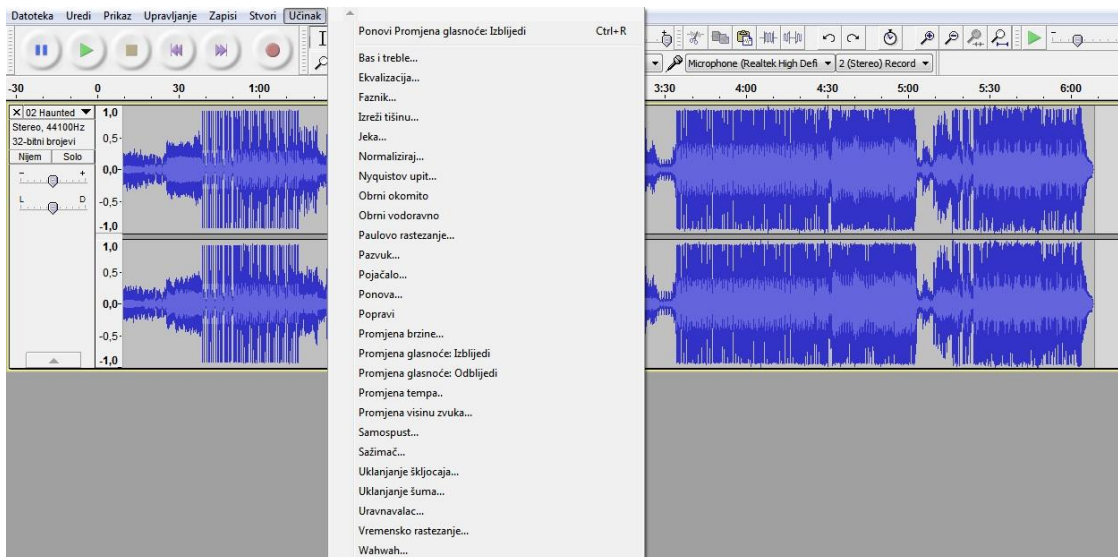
Datoteka Uredi Prikaz Upravljanje Zapisi Stvori Učinak

Ponovi Promjena glasnoće: Izblijedi Ctrl+R

Bas i treble...
Ekvalizacija...
Faznik...
Izreži tišinu...
Jeka...
Normaliziraj...
Nyquistov upit...
Obrni okomito
Obrni vodoravno
Paulovo rastezanje...
Pazvuk...
Pojačalo...
Ponova...
Popravi
Promjena brzine...
Promjena glasnoće: Izblijedi
Promjena glasnoće: Odblijedi
Promjena tempa..
Promjena visinu zvuka...
Samospust...
Sažimač...
Uklanjanje škljocaja...
Uklanjanje šuma...
Uravnavalac...
Vremensko rastezanje...
Wahwah...

Microphone (Realtek High Defi 2 (Stereo) Record

-30 0 30 1:00 3:30 4:00 4:30 5:00 5:30 6:00

02 Haunted
Stereo, 44100Hz
32-bitni brojevi
Nijem Solo
L D

1,0
0,5-
0,0-
-0,5-
-1,0
1,0
0,5-
0,0-
-0,5-
-1,0